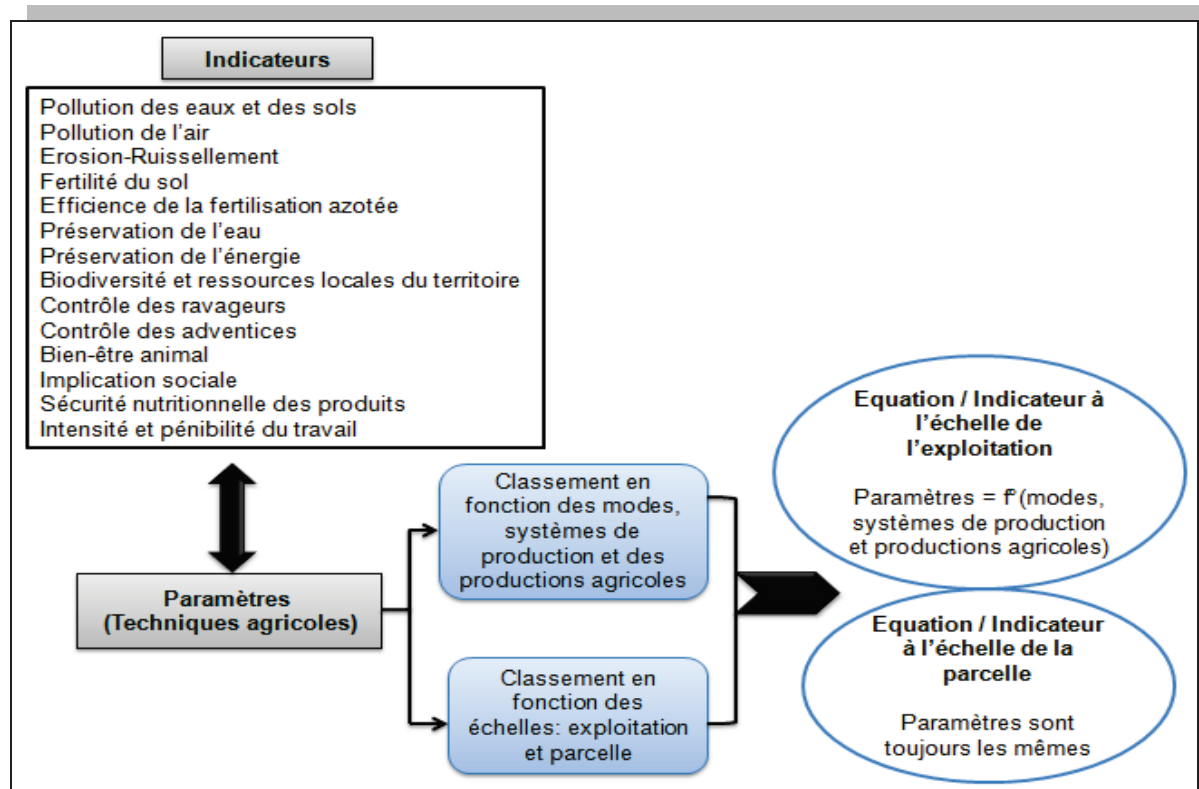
Indicateurs

Pollution des eaux et des sols
Pollution de l'air
Erosion-Ruissellement
Fertilité du sol
Efficience de la fertilisation azotée
Préservation de l'eau
Préservation de l'énergie
Biodiversité et ressources locales du territoire
Contrôle des ravageurs
Contrôle des adventices
Bien-être animal
Implication sociale
Sécurité nutritionnelle des produits
Intensité et pénibilité du travail

Paramètres
(Techniques agricoles)

Classement en fonction des modes, systèmes de production et des productions agricoles

Classement en fonction des échelles: exploitation et parcelle

Equation / Indicateur à l'échelle de l'exploitation

Paramètres = f°(modes, systèmes de production et productions agricoles)

Equation / Indicateur à l'échelle de la parcelle

Paramètres sont toujours les mêmes